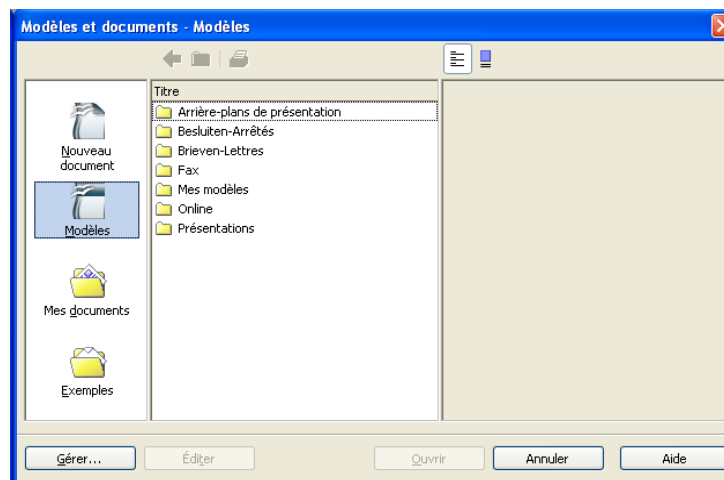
Modèles et documents - Modèles

Nouveau document

Modèles

Mes documents

Exemples

Titre

Arrière-plans de présentation

Besluiten-Arrêtés

Brieven-Lettres

Fax

Mes modèles

Online

Présentations

Gérer...

Éditer

Ouvrir

Annuler

Aide